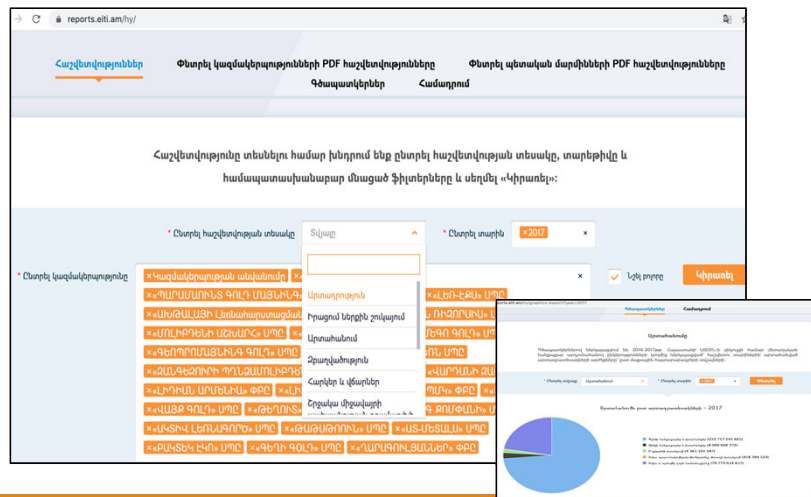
reports.eiti.am/hy/

Հաշվետվություններ
Փնտրել կազմակերպությունների PDF հաշվետվությունները
Փնտրել պետական մարմինների PDF հաշվետվությունները
Գծապատկերներ
Համադրում

Հաշվետվությունը տեսնելու համար խնդրում ենք ընտրել հաշվետվության տեսակը, տարեթիվը և համապատասխանաբար մնացած ֆիլտրերները և սեղմել «Կիրառել»:

* Ընտրել հաշվետվության տեսակը
Տվյալ
* Ընտրել տարին
×2017
×

* Ընտրել կազմակերպությունը
×Կազմակերպության անվանում
×«ՊԱՐԱՄԱՈՒՆՏ ԳՈԼԴ ՄԱՅՆԻՆԳ»
×«ԼԵՌ-ԷՔՍ» ՍՊԸ
×«ԱԽԹԱԼԱՅԻ Լեռնահարստացման
ՌԵՍՈՒՐՍ» ՍՊԸ
×«ՄՈԼԻԲԴԵՆԻ ԱՇԽԱՐՀ» ՍՊԸ
ԴԳՈԼԴ ԳՈԼԴ» ՍՊԸ
×«ԳԵՈՊՐՈՄԱՅՆԻՆԳ ԳՈԼԴ» ՍՊԸ
ՈՆ ՍՊԸ
×«ԶԱՆԳԵԶՈՒՐԻ ՊՂՆՁԱՄՈԼԻԲԴԵՆ
×«ՎԱՐԴԱՆ ՁԱ
×«ԼԻԴԻԱՆ ԱՐՄԵՆԻԱ» ՓԲԸ
×«Լի
ՊԿ» ՓԲԸ
×«ՎԱՅՔ ԳՈԼԴ» ՍՊԸ
×«ԹԵՂՈՒՏ»
Դ ՔՈՄՓԱՆԻ» Ս
×«ԱՍԻԿ ԼԵՌՆԱԳՈՐԾ» ՍՊԸ
×«ՖԱՅՄԱՅՆԻՆԳ» ՍՊԸ
×«ԱՏ-ՍՏԱԼԼ» ՍՊԸ
×«ՔԱԿՏԵԿ Լ7Ը» ՍՊԸ
×«ԳԵՈԿԻ ԳՈԼԴ» ՍՊԸ
×«ՂԱՐԱԳՅՈՒՂՅԱՆՆԵՐ» ՓԲԸ
×

Արտահոսքուն
Իրացում ներքին շուկայում
Արտահանում
Զբաղվածություն
Հարկեր և վճարներ
Երկակա միջավայրի

Նշել բոլորը
Կիրառել

reports.eiti.am
Գծապատկերներ
Համադրում
Արտահանում
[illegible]
* Ընտրել տվյալը
Արտահանում
* Ընտրել տարին
2017
Կիրառել
Արտահանումն ըստ արտադրատեսակների - 2017
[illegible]
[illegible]
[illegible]
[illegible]
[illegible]